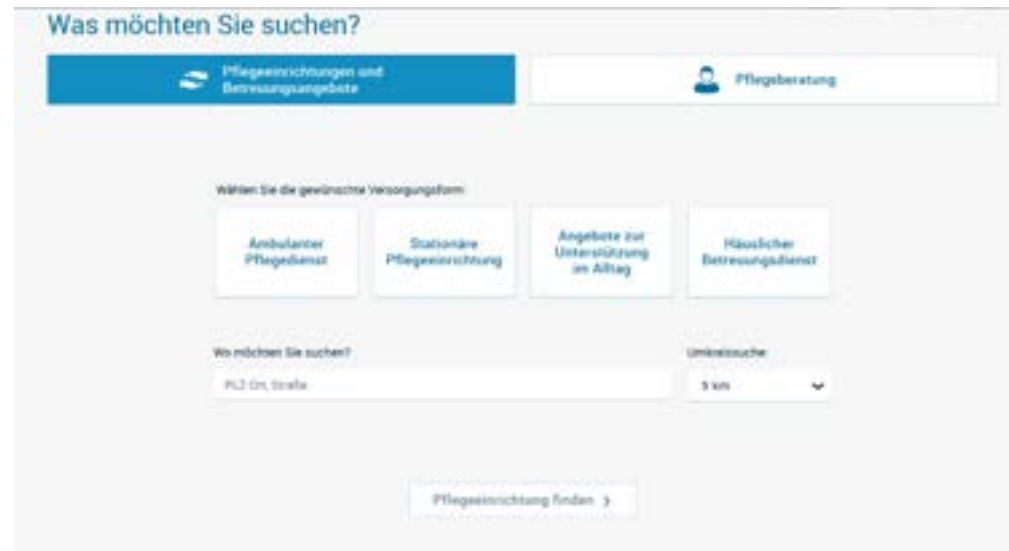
Was möchten Sie suchen?

Pflegeeinrichtungen und Betreuungsangebote

Pflegeberatung

Wählen Sie die gewünschte Versorgungsform:

Ambulanter Pflegedienst

Stationäre Pflegeeinrichtung

Angebote zur Unterstützung im Alltag

Häuslicher Betreuungsdienst

Wo möchten Sie suchen?

PLZ Ort, Straße

Umkreissuche

5 km

Pflegeeinrichtung finden